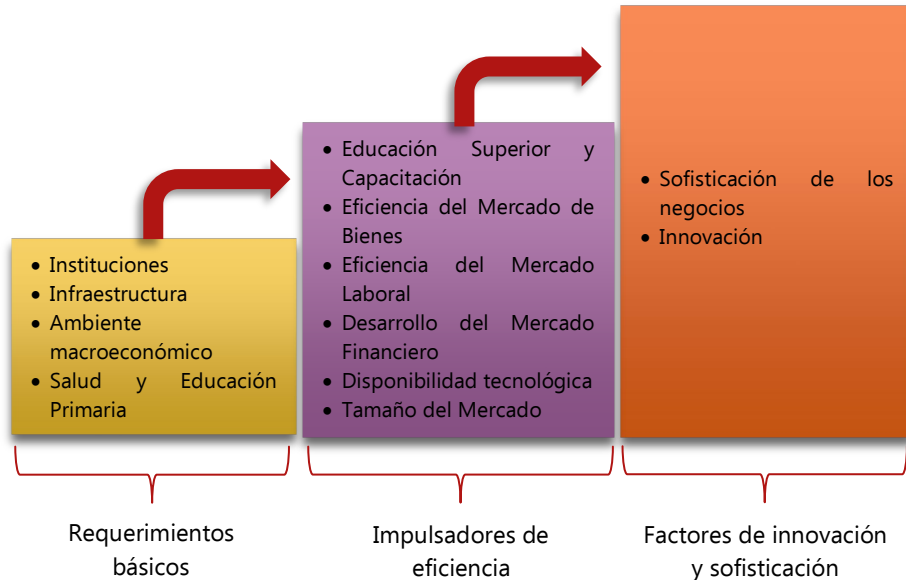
- Instituciones
- Infraestructura
- Ambiente macroeconómico
- Salud y Educación Primaria

- Educación Superior y Capacitación
- Eficiencia del Mercado de Bienes
- Eficiencia del Mercado Laboral
- Desarrollo del Mercado Financiero
- Disponibilidad tecnológica
- Tamaño del Mercado

- Sofisticación de los negocios
- Innovación

Requerimientos básicos

Impulsadores de eficiencia

Factores de innovación y sofisticación